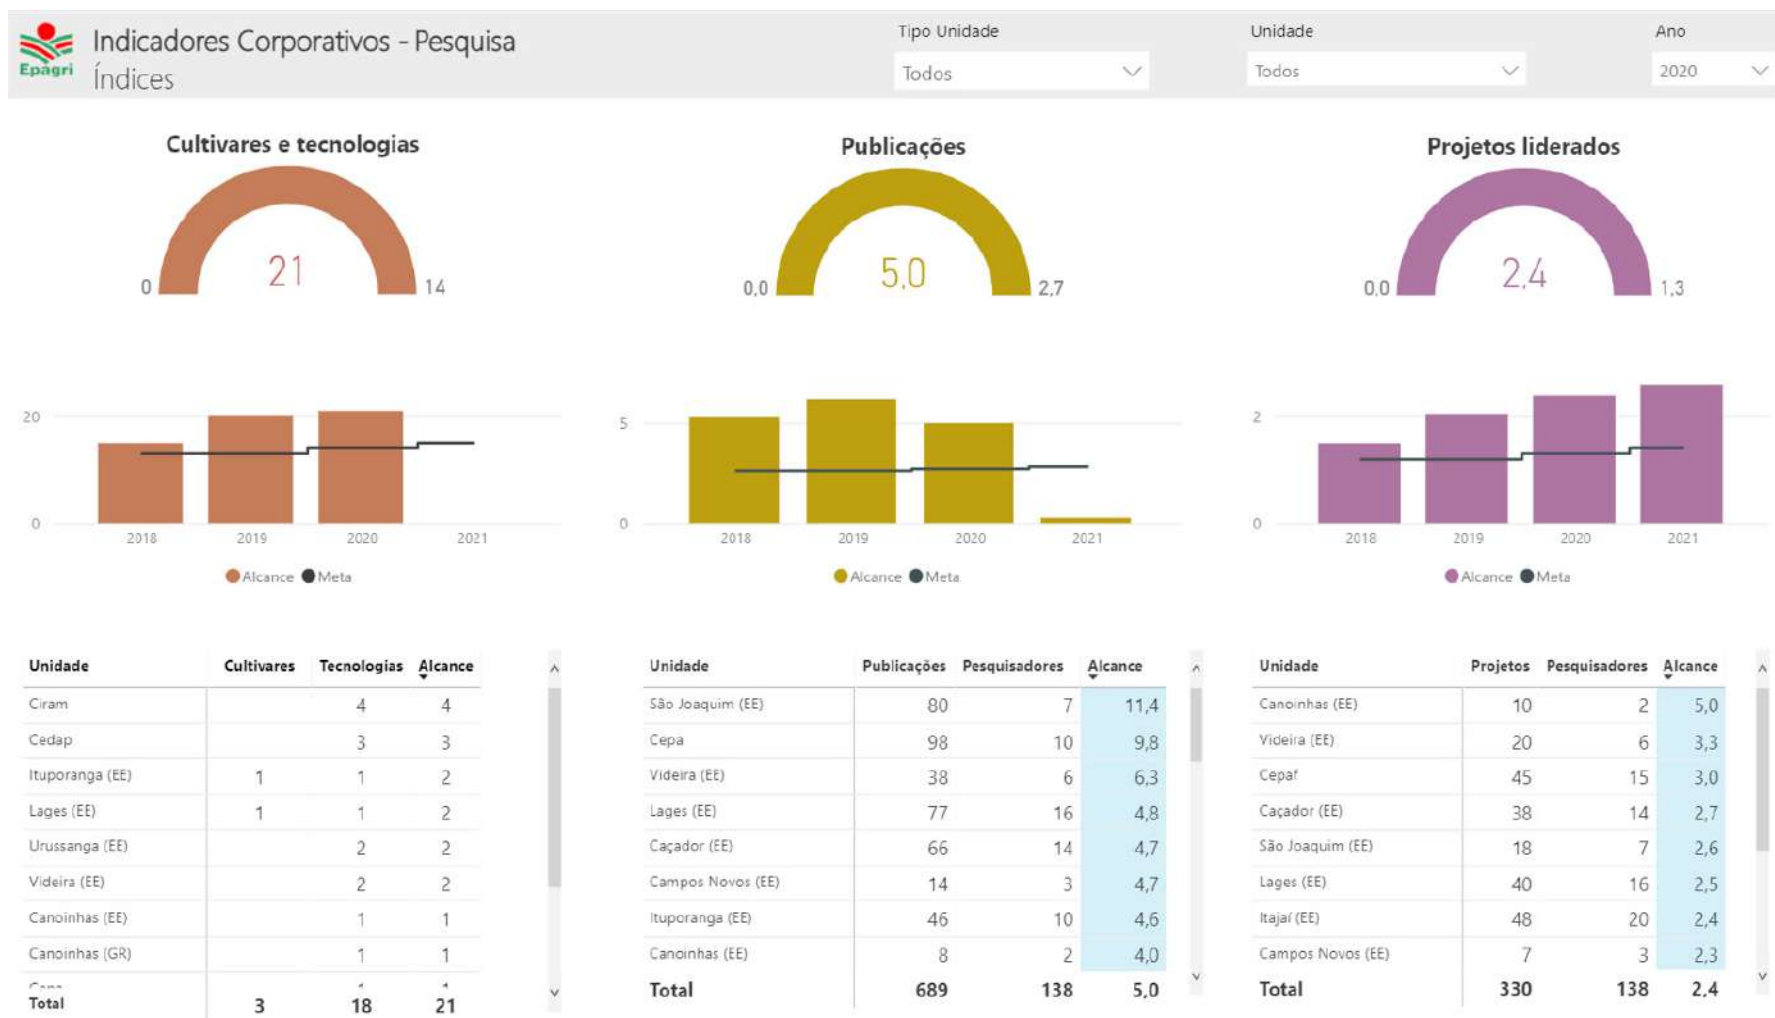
Epagri

Indicadores Corporativos - Pesquisa
Índices

Tipo Unidade
Todos

Unidade
Todos

Ano
2020

Cultivares e tecnologias

0 21 14

Publicações

0,0 5,0 2,7

Projetos liderados

0,0 2,4 1,3

20
0
2018 2019 2020 2021
Alcance Meta

5
0
2018 2019 2020 2021
Alcance Meta

2
0
2018 2019 2020 2021
Alcance Meta

| Unidade | Cultivares | Tecnologias | Alcance |
|---|---|---|---|
| Ciram | | 4 | 4 |
| Cedap | | 3 | 3 |
| Ituporanga (EE) | 1 | 1 | 2 |
| Lages (EE) | 1 | 1 | 2 |
| Urussanga (EE) | | 2 | 2 |
| Videira (EE) | | 2 | 2 |
| Canoinhas (EE) | | 1 | 1 |
| Canoinhas (GR) | | 1 | 1 |
| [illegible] | | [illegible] | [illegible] |
| Total | 3 | 18 | 21 |

| Unidade | Publicações | Pesquisadores | Alcance |
|---|---|---|---|
| São Joaquim (EE) | 80 | 7 | 11,4 |
| Cepa | 98 | 10 | 9,8 |
| Videira (EE) | 38 | 6 | 6,3 |
| Lages (EE) | 77 | 16 | 4,8 |
| Caçador (EE) | 66 | 14 | 4,7 |
| Campos Novos (EE) | 14 | 3 | 4,7 |
| Ituporanga (EE) | 46 | 10 | 4,6 |
| Canoinhas (EE) | 8 | 2 | 4,0 |
| Total | 689 | 138 | 5,0 |

| Unidade | Projetos | Pesquisadores | Alcance |
|---|---|---|---|
| Canoinhas (EE) | 10 | 2 | 5,0 |
| Videira (EE) | 20 | 6 | 3,3 |
| Cepaf | 45 | 15 | 3,0 |
| Caçador (EE) | 38 | 14 | 2,7 |
| São Joaquim (EE) | 18 | 7 | 2,6 |
| Lages (EE) | 40 | 16 | 2,5 |
| Itajaí (EE) | 48 | 20 | 2,4 |
| Campos Novos (EE) | 7 | 3 | 2,3 |
| Total | 330 | 138 | 2,4 |